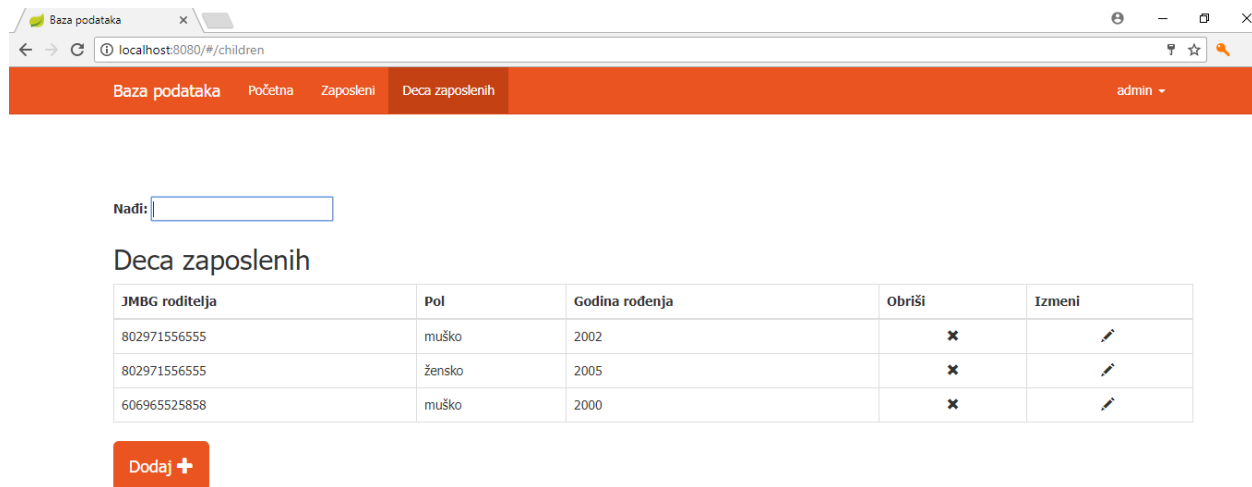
Baza podataka ×

localhost:8080/#/children

Baza podataka Početna Zaposleni Deca zaposlenih admin

Nađi:

Deca zaposlenih

| JMBG roditelja | Pol | Godina rođenja | Obriši | Izmeni |
|---|---|---|---|---|
| 802971556555 | muško | 2002 | ✖ | ✎ |
| 802971556555 | žensko | 2005 | ✖ | ✎ |
| 606965525858 | muško | 2000 | ✖ | ✎ |

Dodaj ✚